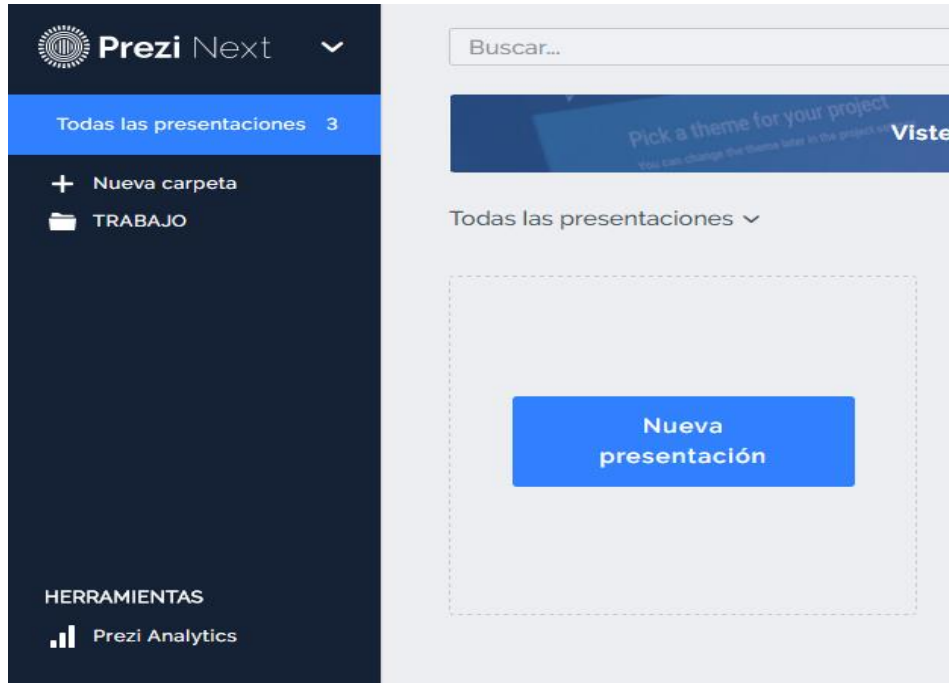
Prezi Next

Todas las presentaciones 3

+ Nueva carpeta

TRABAJO

HERRAMIENTAS

Prezi Analytics

Buscar...

Pick a theme for your project

You can change the theme later in the project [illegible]

Viste

Todas las presentaciones

Nueva presentación